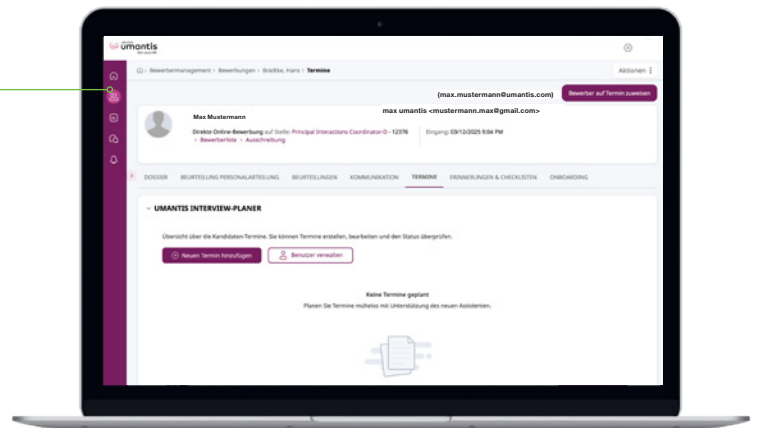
umantis

Bewerbermanagement > Bewerbungen > Bradtke, Hans > Termine

Aktionen

(max.mustermann@umantis.com)

Bewerber auf Termin zuweisen

max umantis <mustermann.max@gmail.com>

Max Mustermann

Direkte-Online-Bewerbung auf Stelle: Principal Interactions Coordinator O - 12376

> Bewerberliste > Ausschreibung

Eingang: 03/12/2025 9:04 PM

DOSSIER BEURTEILUNG PERSONALABTEILUNG BEURTEILUNGEN KOMMUNIKATION TERMINE ERINNERUNGEN & CHECKLISTEN ONBOARDING

UMANTIS INTERVIEW-PLANER

Übersicht über die Kandidaten-Termine. Sie können Termine erstellen, bearbeiten und den Status überprüfen.

Neuen Termin hinzufügen

Benutzer verwalten

Keine Termine geplant

Planen Sie Termine mühelos mit Unterstützung des neuen Assistenten.